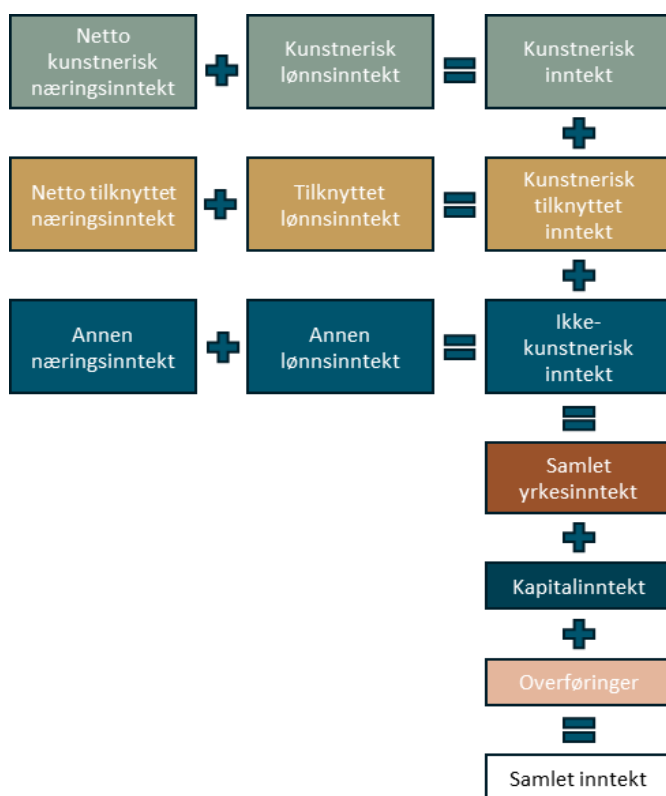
Netto kunstnerisk næringsinntekt + Kunstnerisk lønnsinntekt = Kunstnerisk inntekt

+

Netto tilknyttet næringsinntekt + Tilknyttet lønnsinntekt = Kunstnerisk tilknyttet inntekt

+

Annen næringsinntekt + Annen lønnsinntekt = Ikke-kunstnerisk inntekt

=

Samlet yrkesinntekt

+

Kapitalinntekt

+

Overføringer

=

Samlet inntekt